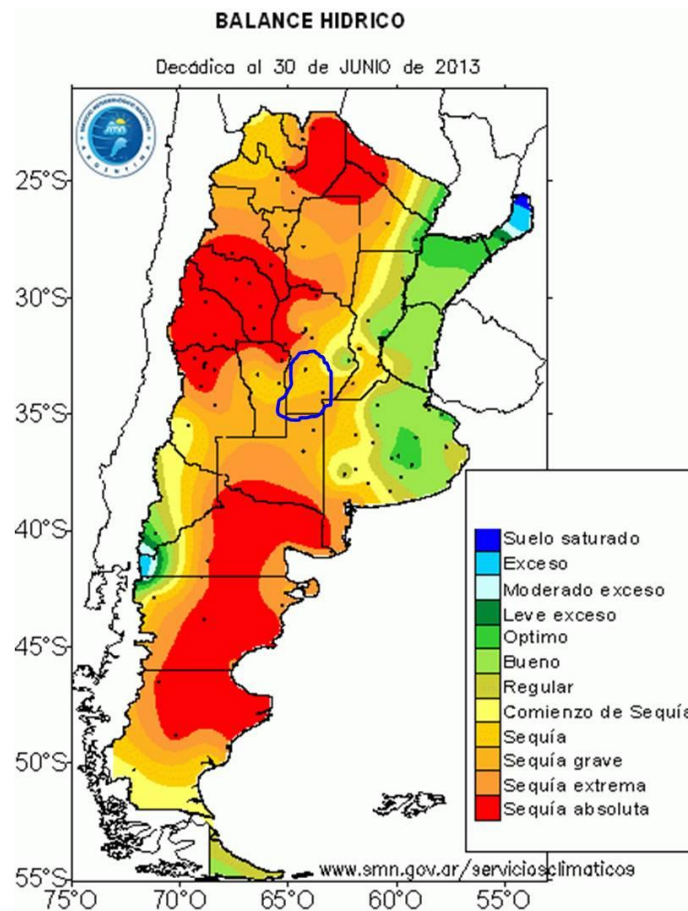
BALANCE HIDRICO

Decádica al 30 de JUNIO de 2013

25°S
30°S
35°S
40°S
45°S
50°S
55°S

75°O 70°O 65°O 60°O 55°O

Suelo saturado
Exceso
Moderado exceso
Leve exceso
Optimo
Bueno
Regular
Comienzo de Sequía
Sequía
Sequía grave
Sequía extrema
Sequía absoluta

www.smn.gov.ar/serviciosclimaticos